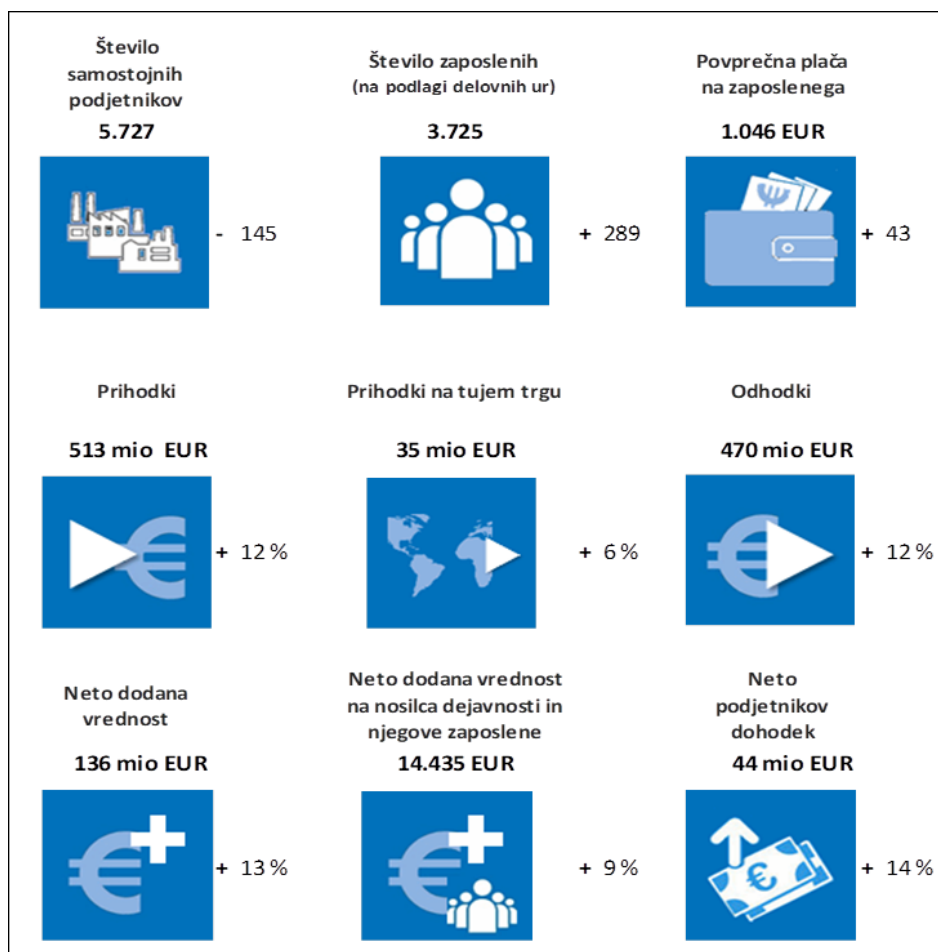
Število samostojnih podjetnikov

5.727

- 145

Število zaposlenih
(na podlagi delovnih ur)

3.725

+ 289

Povprečna plača na zaposlenega

1.046 EUR

+ 43

Prihodki

513 mio EUR

+ 12 %

Prihodki na tujem trgu

35 mio EUR

+ 6 %

Odhodki

470 mio EUR

+ 12 %

Neto dodana vrednost

136 mio EUR

+ 13 %

Neto dodana vrednost na nosilca dejavnosti in njegove zaposlene

14.435 EUR

+ 9 %

Neto podjetnikov dohodek

44 mio EUR

+ 14 %